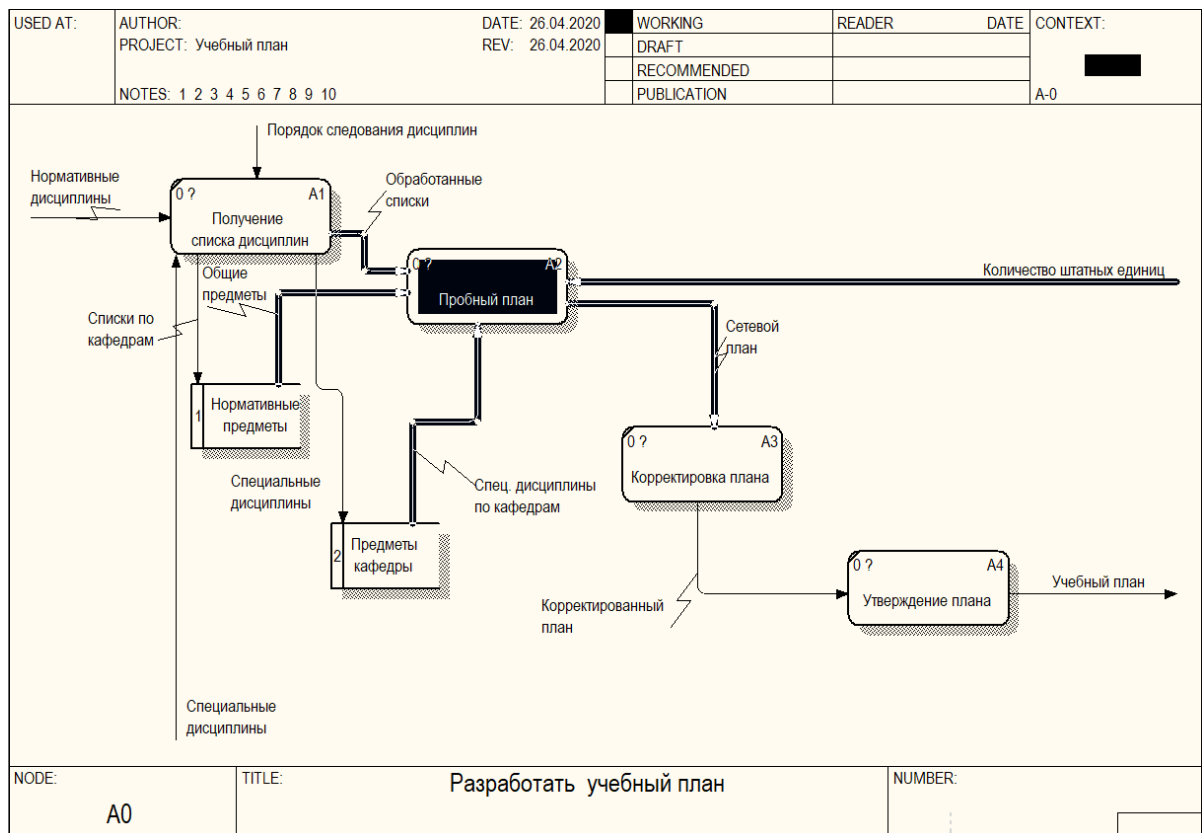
| USED AT: | AUTHOR: PROJECT: Учебный план NOTES: 1 2 3 4 5 6 7 8 9 10 | DATE: 26.04.2020 REV: 26.04.2020 | WORKING DRAFT RECOMMENDED PUBLICATION | READER | DATE | CONTEXT: A-0 |
|---|---|---|---|---|---|---|

Порядок следования дисциплин

Нормативные дисциплины

0 ? A1 Получение списка дисциплин

Обработанные списки

0 ? A2 Пробный план

Количество штатных единиц

Общие предметы

Списки по кафедрам

1 Нормативные предметы

Сетевой план

0 ? A3 Корректировка плана

Специальные дисциплины

Спец. дисциплины по кафедрам

2 Предметы кафедры

0 ? A4 Утверждение плана

Учебный план

Корректированный план

Специальные дисциплины

| NODE: A0 | TITLE: Разработать учебный план | NUMBER: |
|---|---|---|